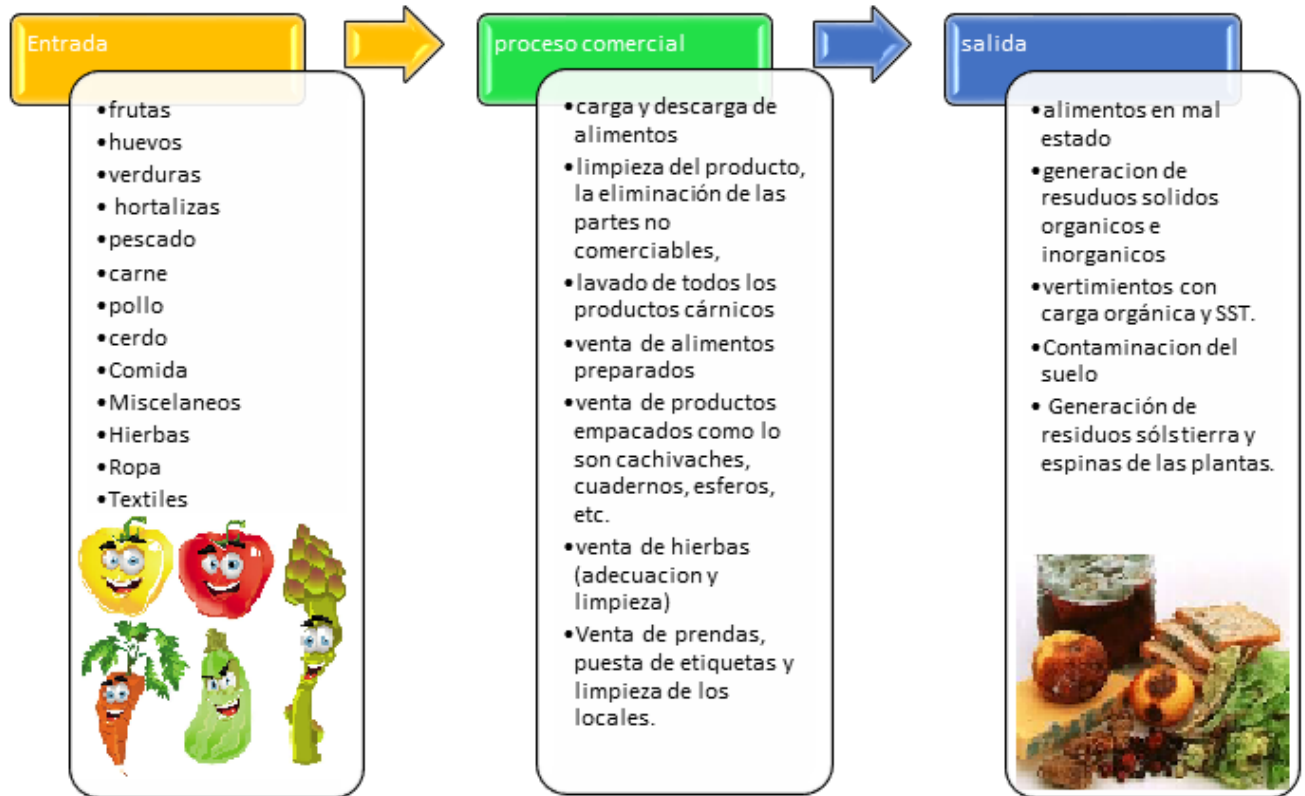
Entrada

•frutas
•huevos
•verduras
• hortalizas
•pescado
•carne
•pollo
•cerdo
•Comida
•Miscelaneos
•Hierbas
•Ropa
•Textiles

proceso comercial

•carga y descarga de alimentos
•limpieza del producto, la eliminación de las partes no comerciables,
•lavado de todos los productos cárnicos
•venta de alimentos preparados
•venta de productos empacados como lo son cachivaches, cuadernos, esferos, etc.
•venta de hierbas (adecuacion y limpieza)
•Venta de prendas, puesta de etiquetas y limpieza de los locales.

salida

•alimentos en mal estado
•generacion de resuduos solidos organicos e inorganicos
•vertimientos con carga orgánica y SST.
•Contaminacion del suelo
• Generación de residuos sólstierra y espinas de las plantas.